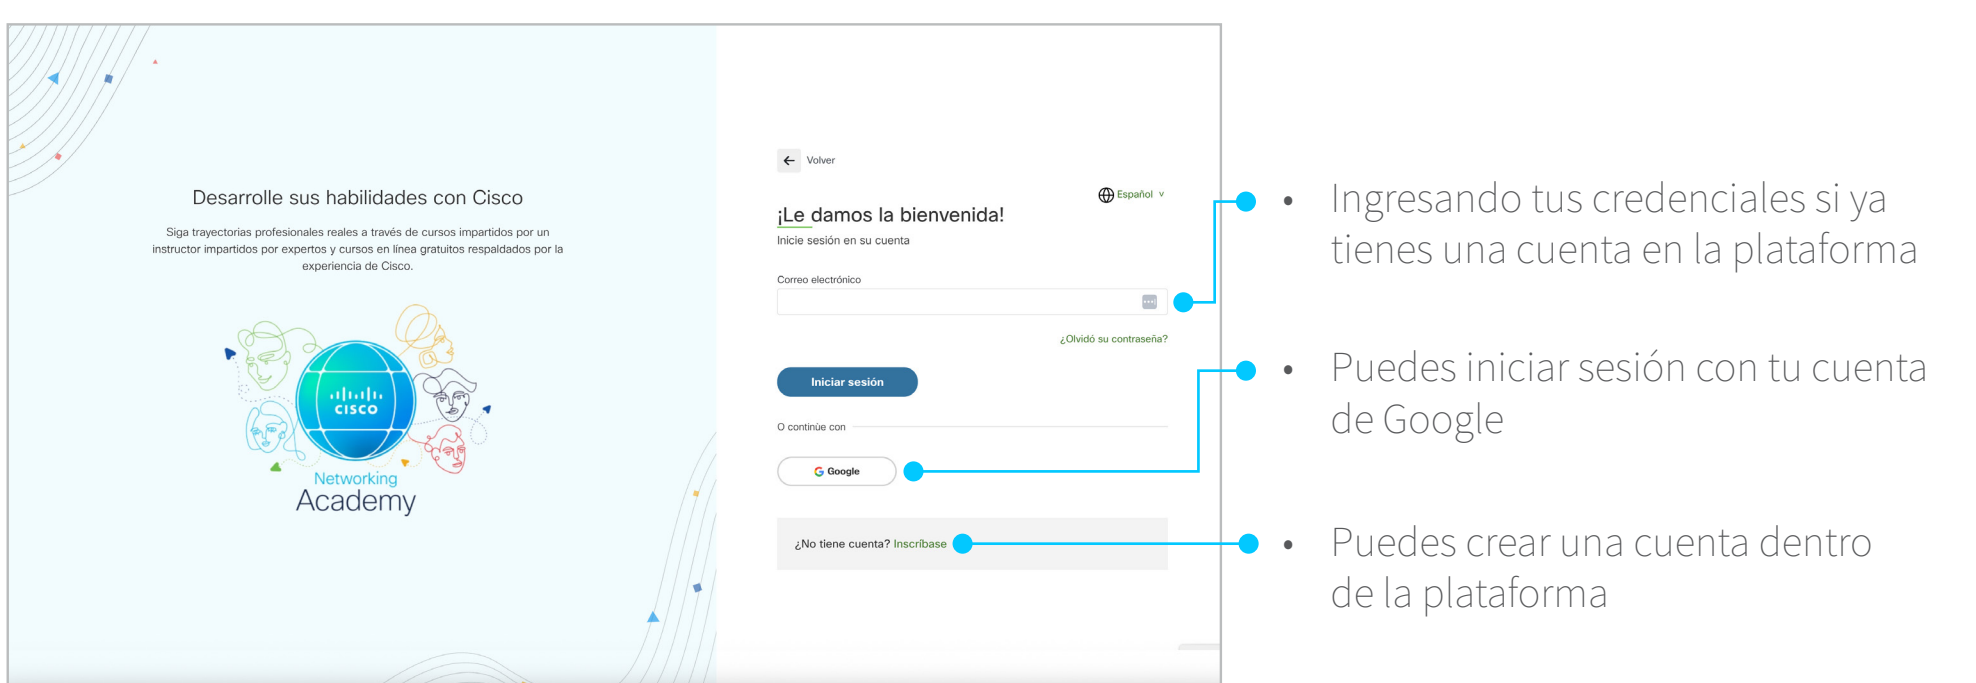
Desarrolle sus habilidades con Cisco

Siga trayectorias profesionales reales a través de cursos impartidos por un instructor impartidos por expertos y cursos en línea gratuitos respaldados por la experiencia de Cisco.

cisco
Networking
Academy

Volver

Español

¡Le damos la bienvenida!
Inicie sesión en su cuenta

Correo electrónico

¿Olvidó su contraseña?

Iniciar sesión

O continúe con

Google

¿No tiene cuenta? Inscríbase

• Ingresando tus credenciales si ya tienes una cuenta en la plataforma

• Puedes iniciar sesión con tu cuenta de Google

• Puedes crear una cuenta dentro de la plataforma